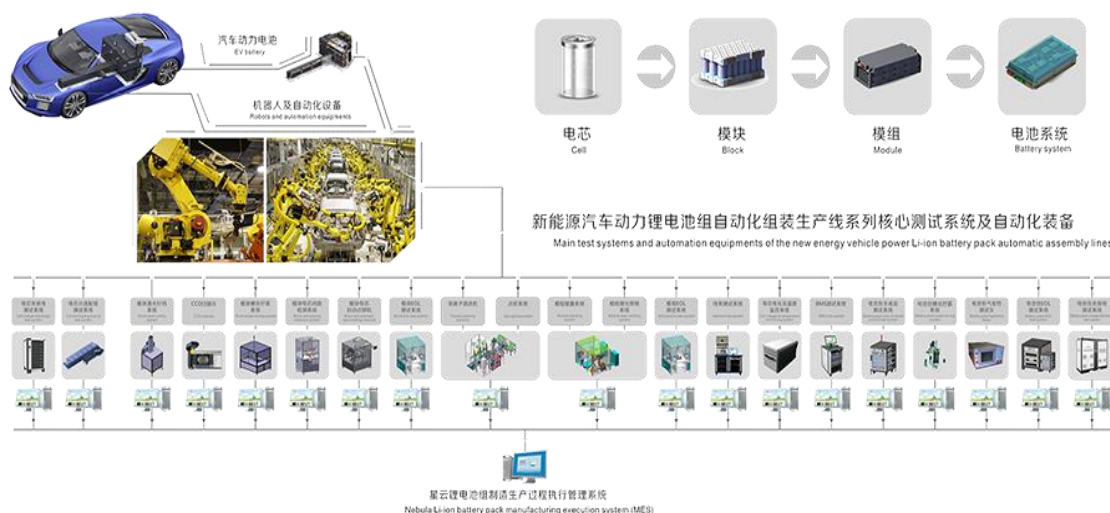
汽车动力电池
EV battery

机器人及自动化设备
Robots and automation equipments

电芯
Cell

模块
Block

模组
Module

电池系统
Battery system

新能源汽车动力锂电池组自动化组装生产线系列核心测试系统及自动化装备
Main test systems and automation equipments of the new energy vehicle power Li-ion battery pack automatic assembly lines

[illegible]

星云锂电池组制造生产过程执行管理系统
Nebula Li-ion battery pack manufacturing execution system (MES)